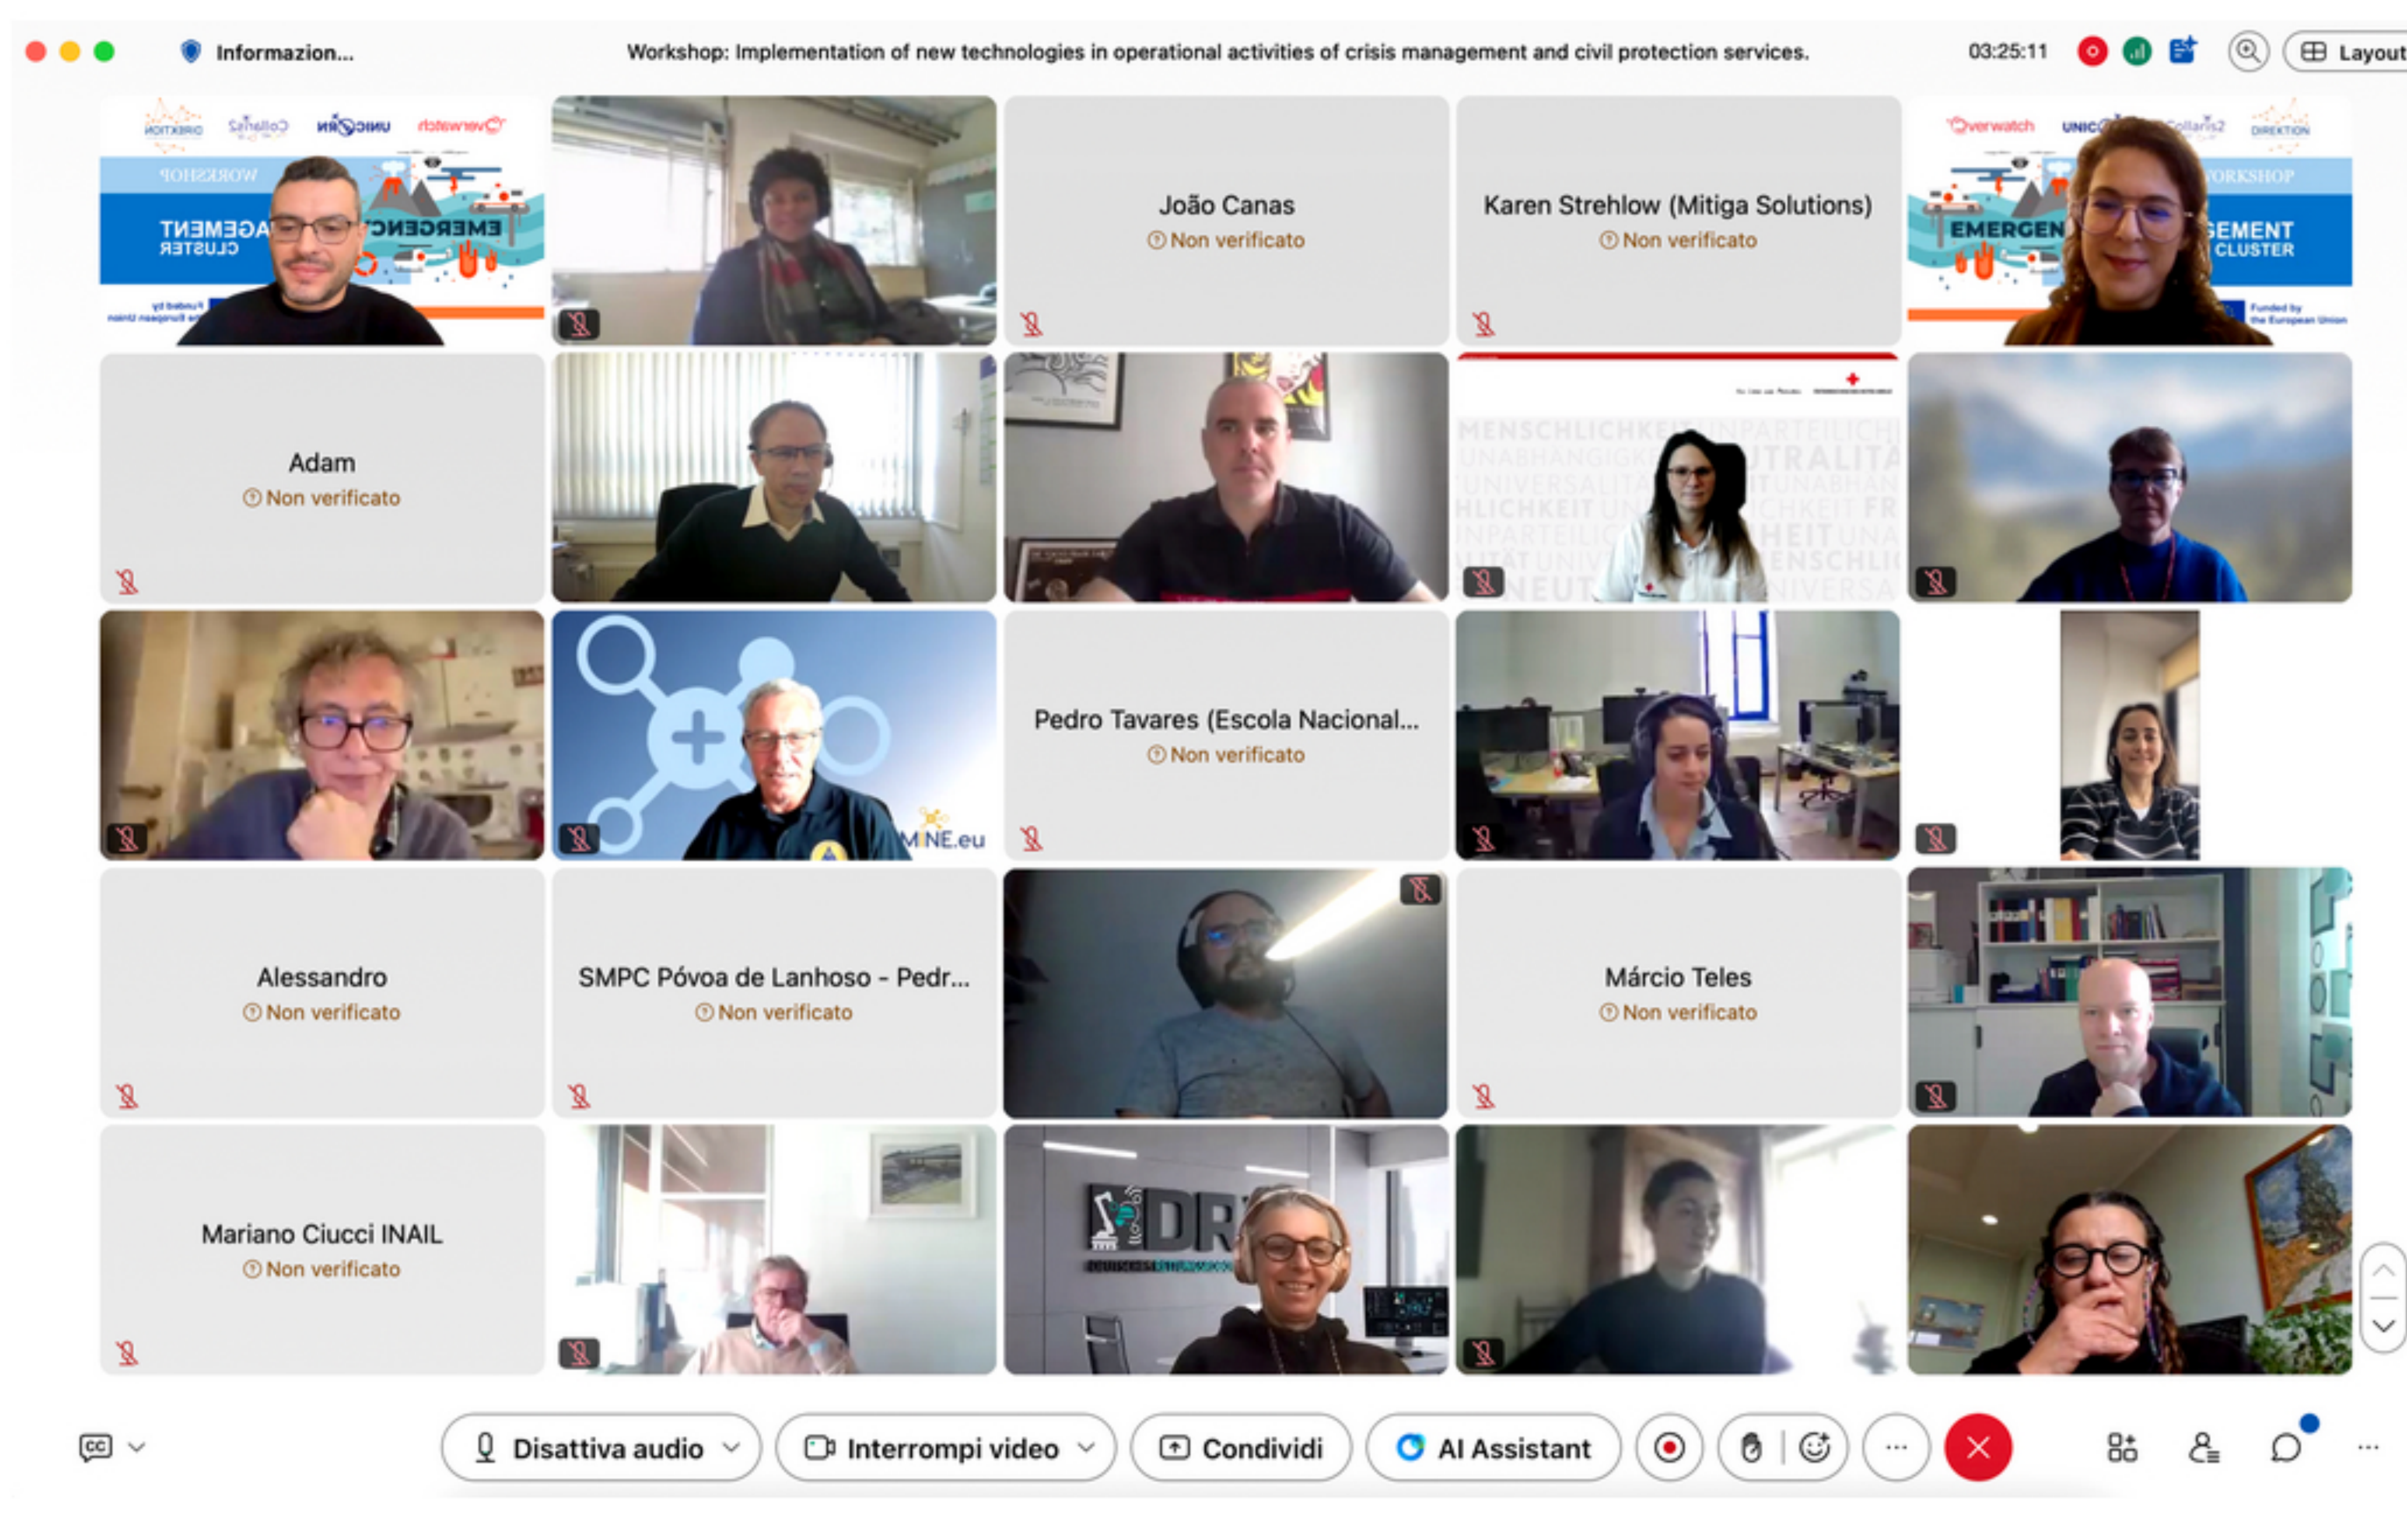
Informazion...

Workshop: Implementation of new technologies in operational activities of crisis management and civil protection services.

03:25:11

Layout

João Canas
Non verificato

Karen Strehlow (Mitiga Solutions)
Non verificato

Overwatch UNIC Collaris2 DIREKTION
WORKSHOP
EMERGENCY MANAGEMENT CLUSTER
Funded by the European Union

Adam
Non verificato

MENSCHLICHKEIT UNPARTEILICHKEIT NEUTRALITÄT UNABHÄNGIGKEIT UNIVERSALITÄT

Pedro Tavares (Escola Nacional...
Non verificato

MINE.eu

Alessandro
Non verificato

SMPC Póvoa de Lanhoso - Pedr...
Non verificato

Márcio Teles
Non verificato

Mariano Ciucci INAIL
Non verificato

DR

Disattiva audio

Interrompi video

Condividi

AI Assistant